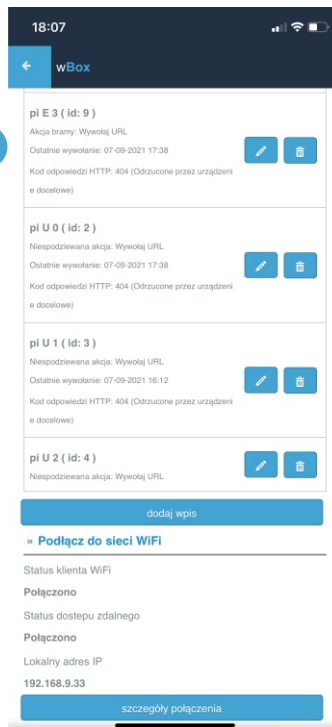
18:07

wBox

pi E 3 ( id: 9 )

Akcja bramy: Wywołaj URL

Ostatnie wywołanie: 07-09-2021 17:38

Kod odpowiedzi HTTP: 404 (Odrzucone przez urządzenie docelowe)

pi U 0 ( id: 2 )

Niespodziewana akcja: Wywołaj URL

Ostatnie wywołanie: 07-09-2021 17:38

Kod odpowiedzi HTTP: 404 (Odrzucone przez urządzenie docelowe)

pi U 1 ( id: 3 )

Niespodziewana akcja: Wywołaj URL

Ostatnie wywołanie: 07-09-2021 16:12

Kod odpowiedzi HTTP: 404 (Odrzucone przez urządzenie docelowe)

pi U 2 ( id: 4 )

Niespodziewana akcja: Wywołaj URL

dodaj wpis

» Podłącz do sieci WiFi

Status klienta WiFi

Połączono

Status dostepu zdalnego

Połączono

Lokalny adres IP

192.168.9.33

szczegóły połączenia